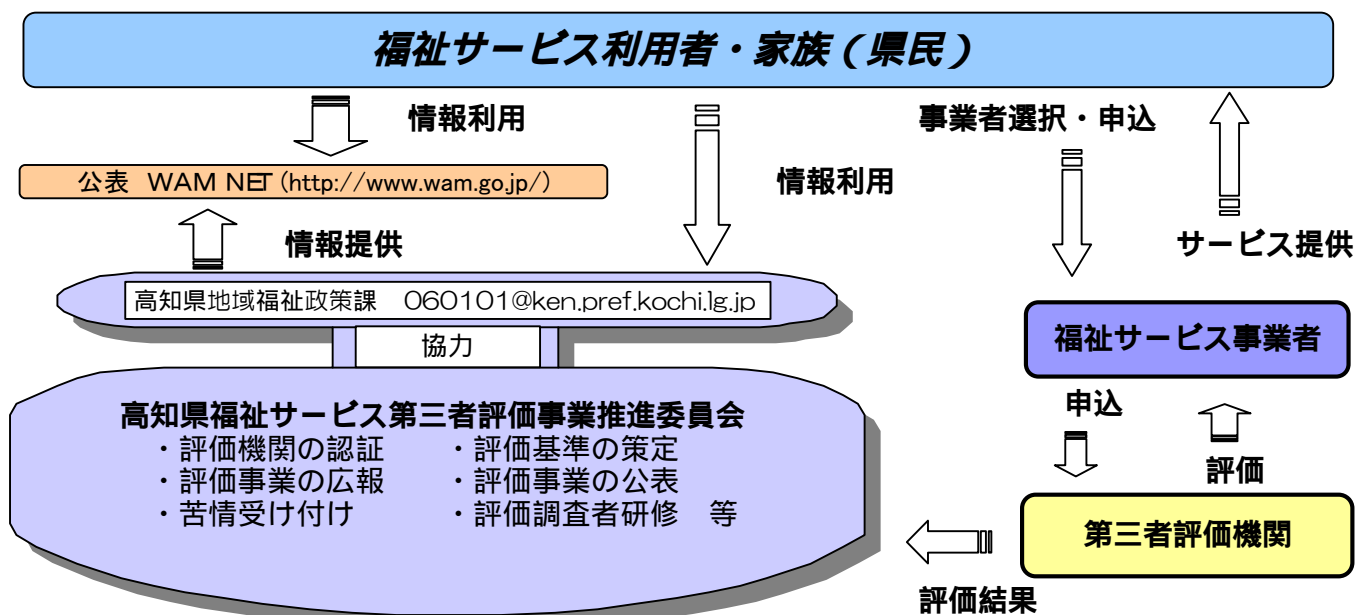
福祉サービス利用者・家族（県民）

情報利用

公表　WAM NET（http://www.wam.go.jp/）

情報利用

事業者選択・申込

情報提供

サービス提供

高知県地域福祉政策課　060101@ken.pref.kochi.lg.jp

協力

福祉サービス事業者

高知県福祉サービス第三者評価事業推進委員会
・評価機関の認証　・評価基準の策定
・評価事業の広報　・評価事業の公表
・苦情受け付け　・評価調査者研修　等

申込

評価

第三者評価機関

評価結果